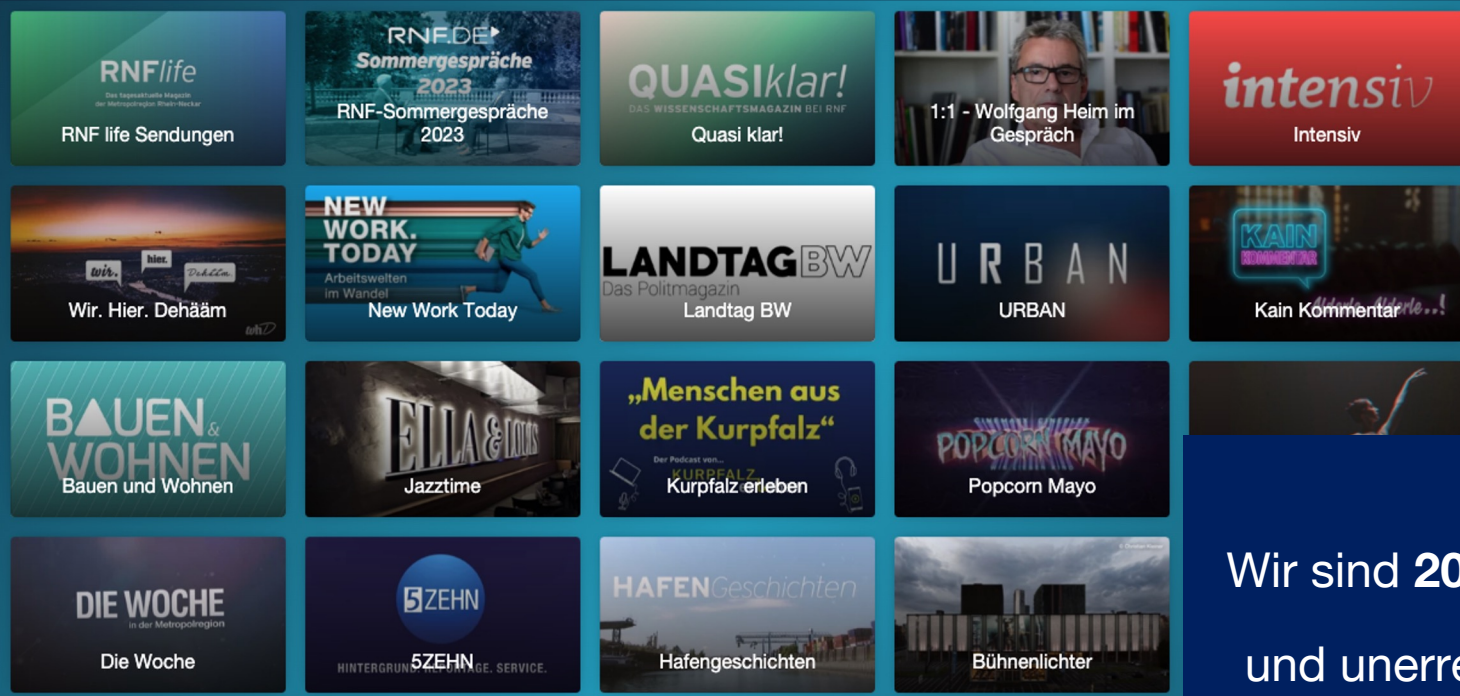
RNFlife
Das tagesaktuelle Magazin der Metropolregion Rhein-Neckar
RNF life Sendungen

RNF.DE
Sommergespräche 2023
RNF-Sommergespräche 2023

QUASIklar!
DAS WISSENSCHAFTSMAGAZIN BEI RNF
Quasi klar!

1:1 - Wolfgang Heim im Gespräch

intensiv
Intensiv

wir. hier. Dehääm
Wir. Hier. Dehääm

NEW WORK. TODAY
Arbeitswelten im Wandel
New Work Today

LANDTAG BW
Das Politmagazin
Landtag BW

URBAN
URBAN

KAIN KOMMENTAR
Kain Kommentar

BAUEN & WOHNEN
Bauen und Wohnen

ELLA & LOUIS
Jazztime

„Menschen aus der Kurpfalz"
Der Podcast von... KURPFALZ
Kurpfalz erleben

POPCORN MAYO
Popcorn Mayo

Wir sind 20
und unerre

DIE WOCHE
in der Metropolregion
Die Woche

5ZEHN
HINTERGRUND. REPORTAGE. SERVICE.
5ZEHN

HAFENGeschichten
Hafengeschichten

Bühnenlichter